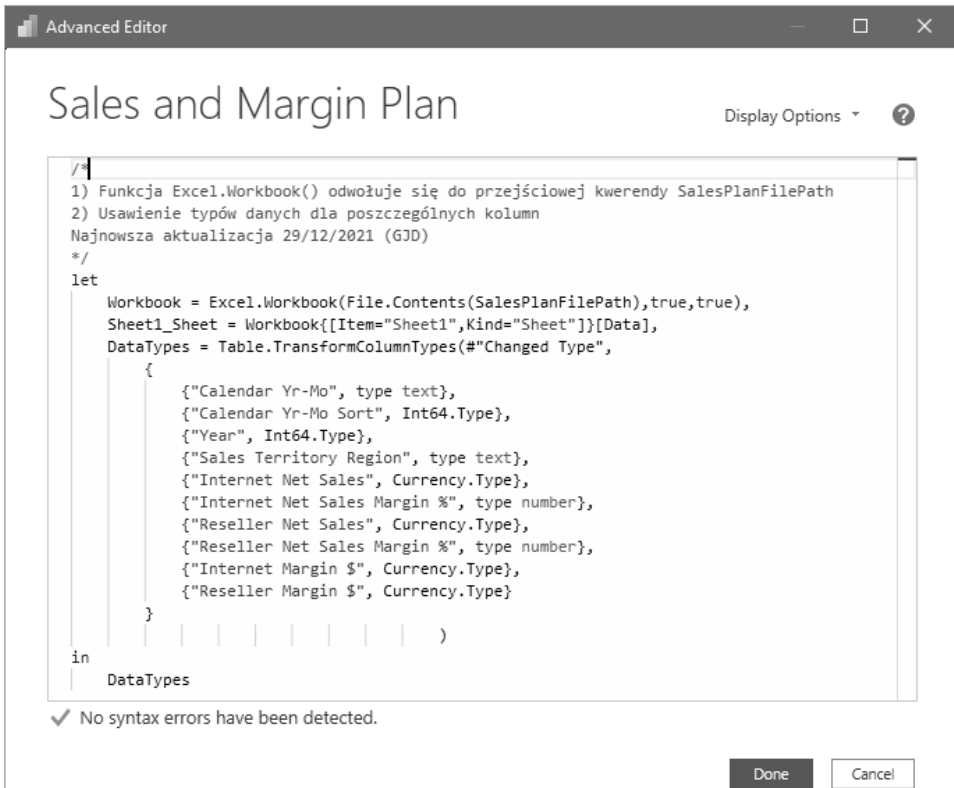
Advanced Editor

Sales and Margin Plan

Display Options

/*
1) Funkcja Excel.Workbook() odwołuje się do przejściowej kwerendy SalesPlanFilePath
2) Usawienie typów danych dla poszczególnych kolumn
Najnowsza aktualizacja 29/12/2021 (GJD)
*/
let
Workbook = Excel.Workbook(File.Contents(SalesPlanFilePath),true,true),
Sheet1_Sheet = Workbook{[Item="Sheet1",Kind="Sheet"]}[Data],
DataTypes = Table.TransformColumnTypes(#"Changed Type",
{
{"Calendar Yr-Mo", type text},
{"Calendar Yr-Mo Sort", Int64.Type},
{"Year", Int64.Type},
{"Sales Territory Region", type text},
{"Internet Net Sales", Currency.Type},
{"Internet Net Sales Margin %", type number},
{"Reseller Net Sales", Currency.Type},
{"Reseller Net Sales Margin %", type number},
{"Internet Margin $", Currency.Type},
{"Reseller Margin $", Currency.Type}
}
)
in
DataTypes

No syntax errors have been detected.

Done Cancel